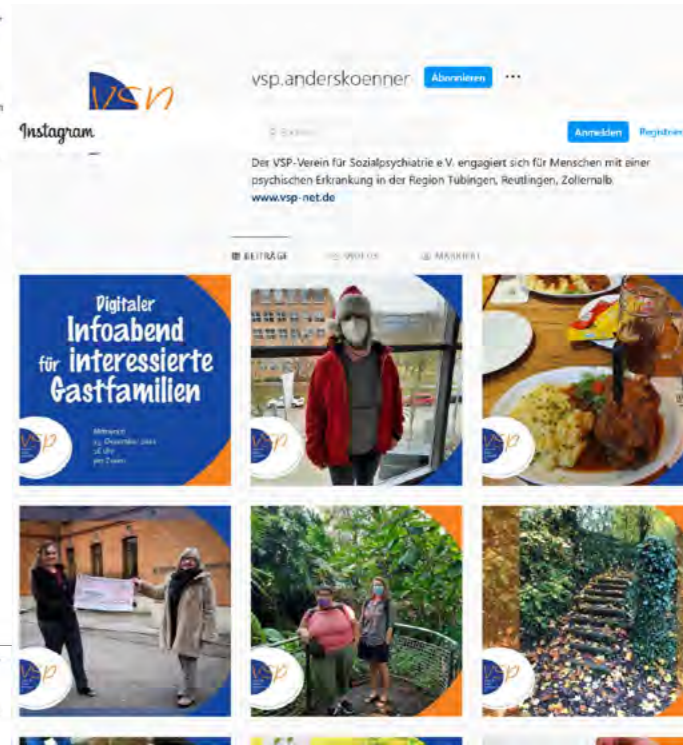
vsp

Instagram

vsp.anderskoenner Abonnieren ···

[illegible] Anmelden Registrieren

Der VSP-Verein für Sozialpsychiatrie e.V. engagiert sich für Menschen mit einer psychischen Erkrankung in der Region Tübingen, Reutlingen, Zollernalb
www.vsp-net.de

BEITRÄGE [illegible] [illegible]

Digitaler Infoabend für interessierte Gastfamilien

Mittwoch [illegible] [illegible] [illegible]

vsp

vsp

vsp

vsp

vsp

vsp